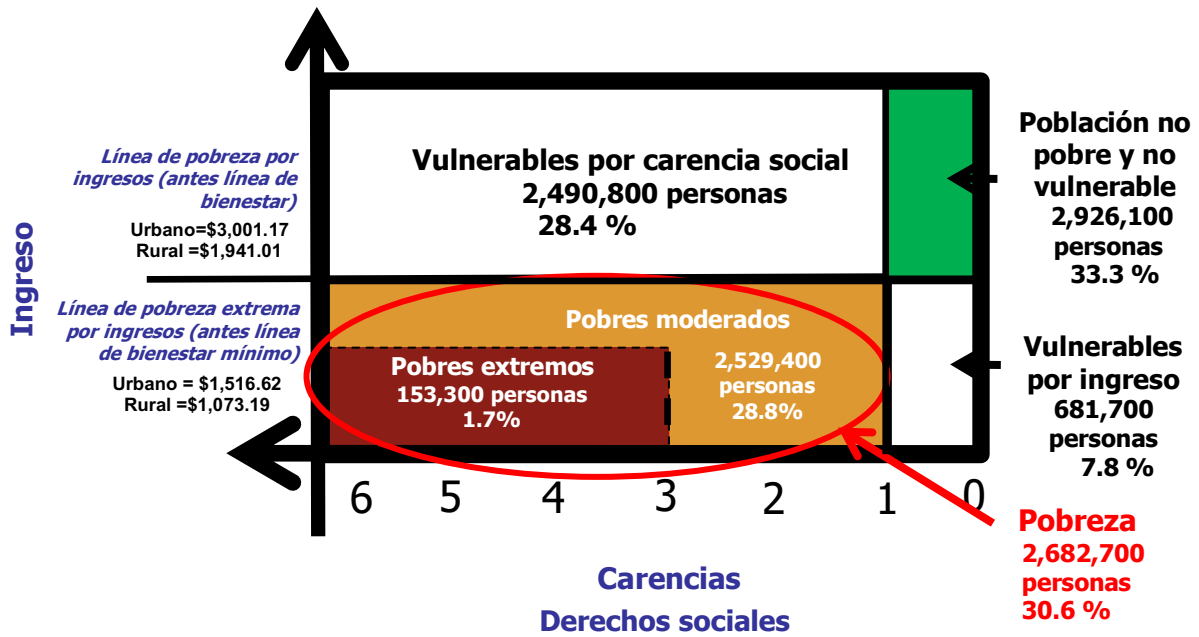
Ingreso

Línea de pobreza por ingresos (antes línea de bienestar)

Urbano=$3,001.17
Rural =$1,941.01

Línea de pobreza extrema por ingresos (antes línea de bienestar mínimo)

Urbano = $1,516.62
Rural =$1,073.19

Vulnerables por carencia social
2,490,800 personas
28.4 %

Pobres moderados

Pobres extremos
153,300 personas
1.7%

2,529,400
personas
28.8%

Población no pobre y no vulnerable
2,926,100
personas
33.3 %

Vulnerables por ingreso
681,700
personas
7.8 %

6 5 4 3 2 1 0

Pobreza
2,682,700
personas
30.6 %

Carencias
Derechos sociales